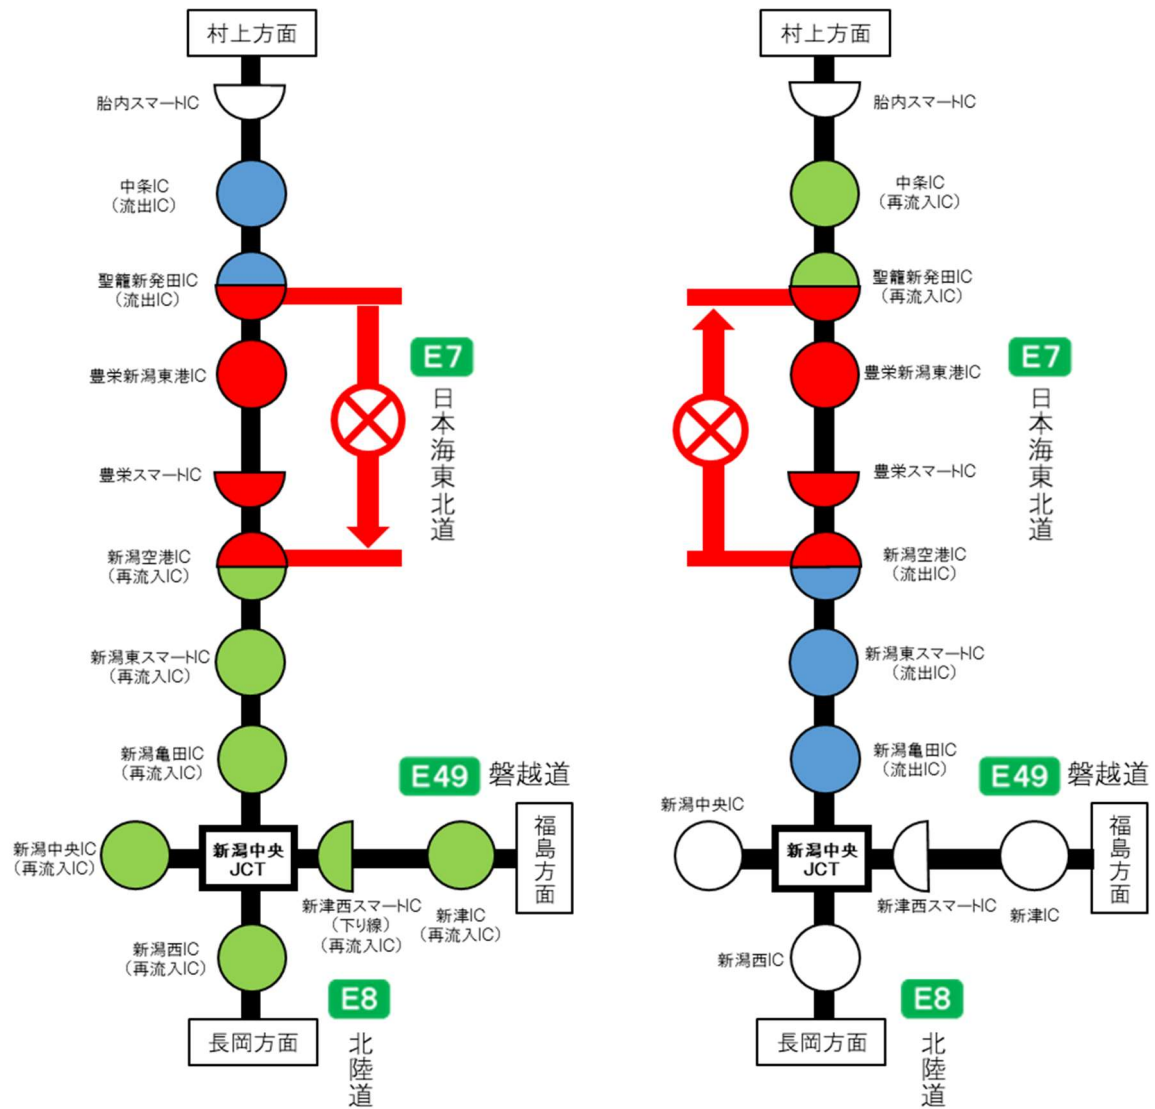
村上方面
胎内スマートIC
中条IC
（流出IC）
聖籠新発田IC
（流出IC）
豊栄新潟東港IC
豊栄スマートIC
新潟空港IC
（再流入IC）
新潟東スマートIC
（再流入IC）
新潟亀田IC
（再流入IC）
E7
日本海東北道
E49 磐越道
新潟中央IC
（再流入IC）
新潟中央JCT
新津西スマートIC
（下り線）
（再流入IC）
新津IC
（再流入IC）
福島方面
新潟西IC
（再流入IC）
E8
北陸道
長岡方面

村上方面
胎内スマートIC
中条IC
（再流入IC）
聖籠新発田IC
（再流入IC）
豊栄新潟東港IC
豊栄スマートIC
新潟空港IC
（流出IC）
新潟東スマートIC
（流出IC）
新潟亀田IC
（流出IC）
E7
日本海東北道
E49 磐越道
新潟中央IC
新潟中央JCT
新津西スマートIC
新津IC
福島方面
新潟西IC
E8
北陸道
長岡方面